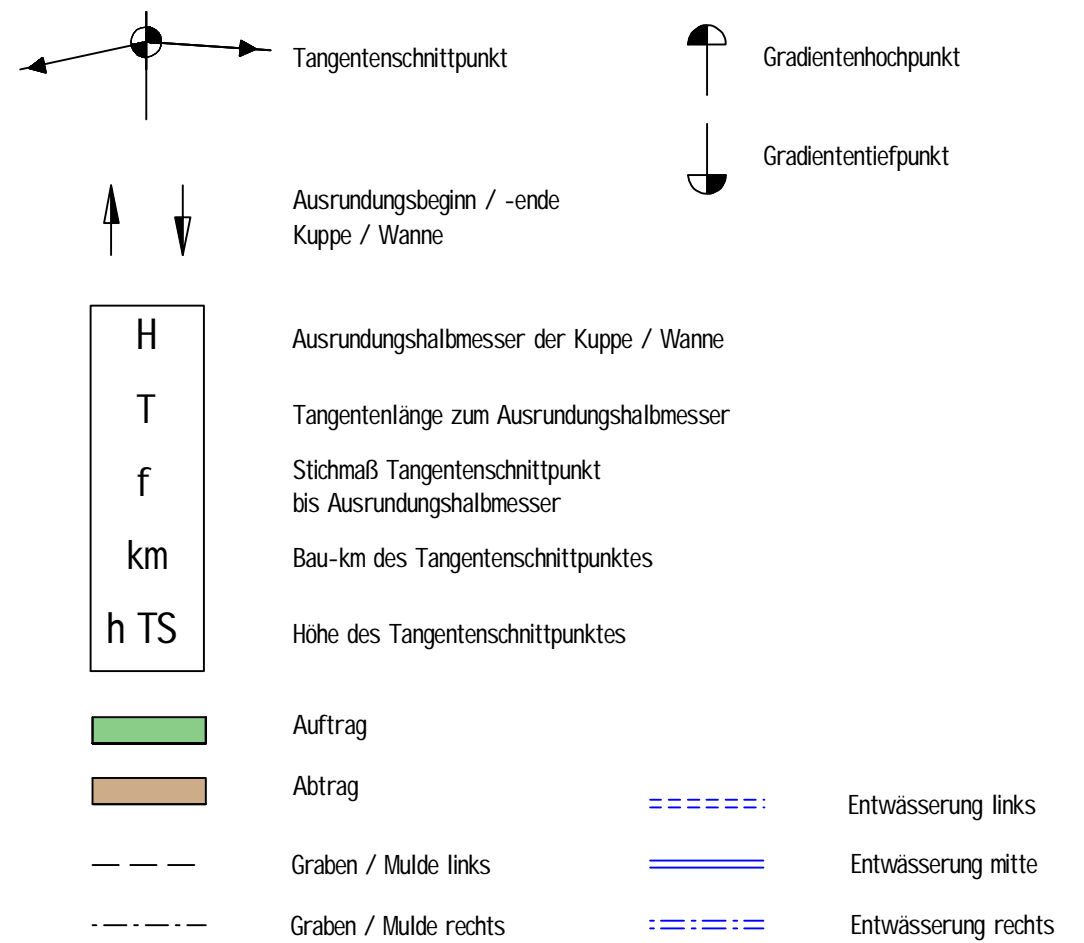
Tangentenschnittpunkt

Gradientenhochpunkt

Gradiententiefpunkt

Ausrundungsbeginn / -ende
Kuppe / Wanne

| H | Ausrundungshalbmesser der Kuppe / Wanne |
|---|---|
| T | Tangentenlänge zum Ausrundungshalbmesser |
| f | Stichmaß Tangentenschnittpunkt bis Ausrundungshalbmesser |
| km | Bau-km des Tangentenschnittpunktes |
| h TS | Höhe des Tangentenschnittpunktes |

Auftrag

Abtrag

Graben / Mulde links

Graben / Mulde rechts

Entwässerung links

Entwässerung mitte

Entwässerung rechts